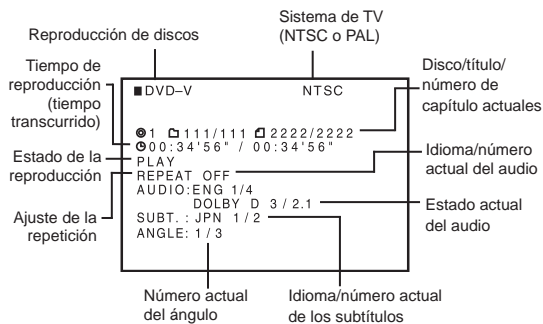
Reproducción de discos

Sistema de TV (NTSC o PAL)

Tiempo de reproducción (tiempo transcurrido)

Disco/título/ número de capítulo actuales

■DVD−V NTSC

◎1 ▭111/111 ▭2222/2222
◷00:34'56" / 00:34'56"
PLAY
REPEAT OFF
AUDIO:ENG 1/4
DOLBY D 3 / 2.1
SUBT. : JPN 1 / 2
ANGLE: 1 / 3

Estado de la reproducción

Idioma/número actual del audio

Ajuste de la repetición

Estado actual del audio

Número actual del ángulo

Idioma/número actual de los subtítulos